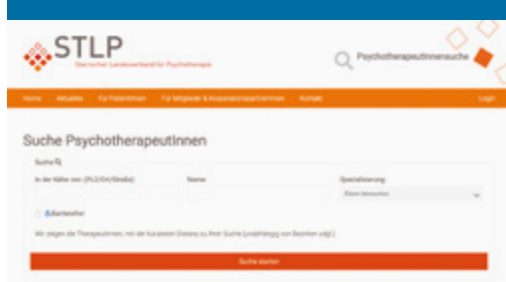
STLP
Steirischer Landesverband für Psychotherapie

PsychotherapeutInnensuche

Home Aktuelles Für PatientInnen Für Mitglieder & KooperationspartnerInnen Kontakt Login

Suche PsychotherapeutInnen

Suche

In der Nähe von (PLZ/Ort/Straße) Name Spezialisierung

Ältere Menschen

Barrierefrei

Wir zeigen die TherapeutInnen, mit der kürzesten Distanz zu Ihrer Suche (unabhängig von Bezirken udgl.)

Suche starten